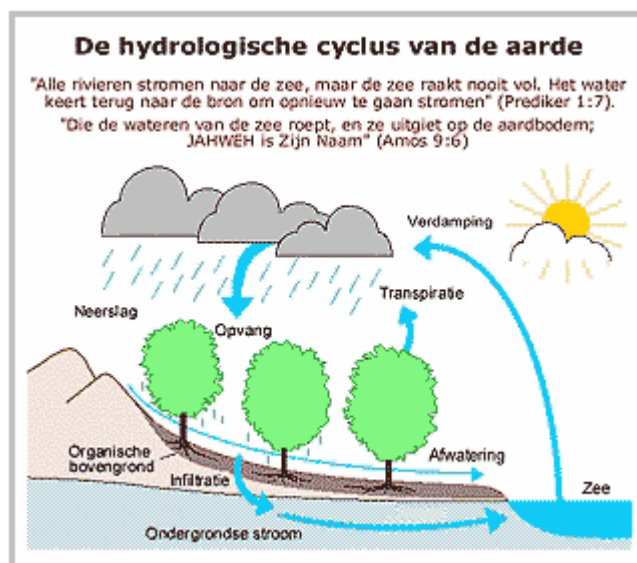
De hydrologische cyclus van de aarde

"Alle rivieren stromen naar de zee, maar de zee raakt nooit vol. Het water keert terug naar de bron om opnieuw te gaan stromen" (Prediker 1:7).

"Die de wateren van de zee roept, en ze uitgiet op de aardbodem; JAHWEH is Zijn Naam" (Amos 9:6)

Verdamping

Transpiratie

Neerslag

Opvang

Organische bovengrond

Afwatering

Infiltratie

Zee

Ondergrondse stroom